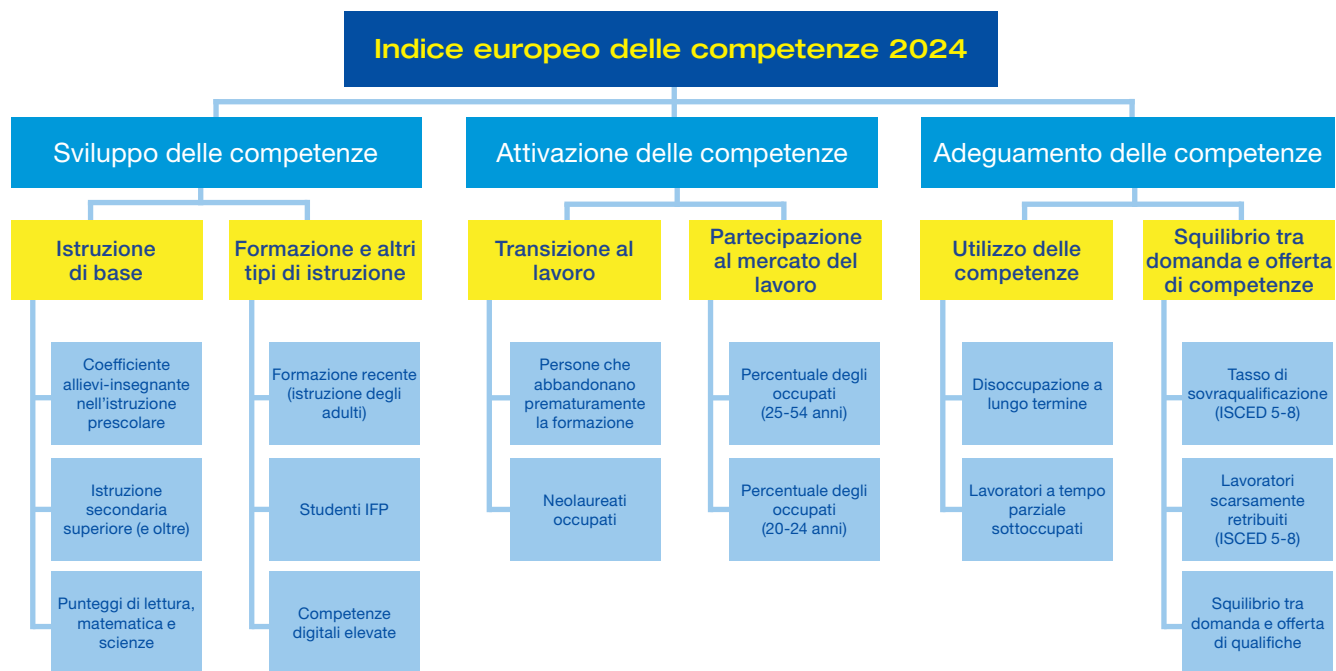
Indice europeo delle competenze 2024

Sviluppo delle competenze

Istruzione di base

Coefficiente allievi-insegnante nell’istruzione prescolare

Istruzione secondaria superiore (e oltre)

Punteggi di lettura, matematica e scienze

Formazione e altri tipi di istruzione

Formazione recente (istruzione degli adulti)

Studenti IFP

Competenze digitali elevate

Attivazione delle competenze

Transizione al lavoro

Persone che abbandonano prematuramente la formazione

Neolaureati occupati

Partecipazione al mercato del lavoro

Percentuale degli occupati (25-54 anni)

Percentuale degli occupati (20-24 anni)

Adeguamento delle competenze

Utilizzo delle competenze

Disoccupazione a lungo termine

Lavoratori a tempo parziale sottoccupati

Squilibrio tra domanda e offerta di competenze

Tasso di sovraqualificazione (ISCED 5-8)

Lavoratori scarsamente retribuiti (ISCED 5-8)

Squilibrio tra domanda e offerta di qualifiche